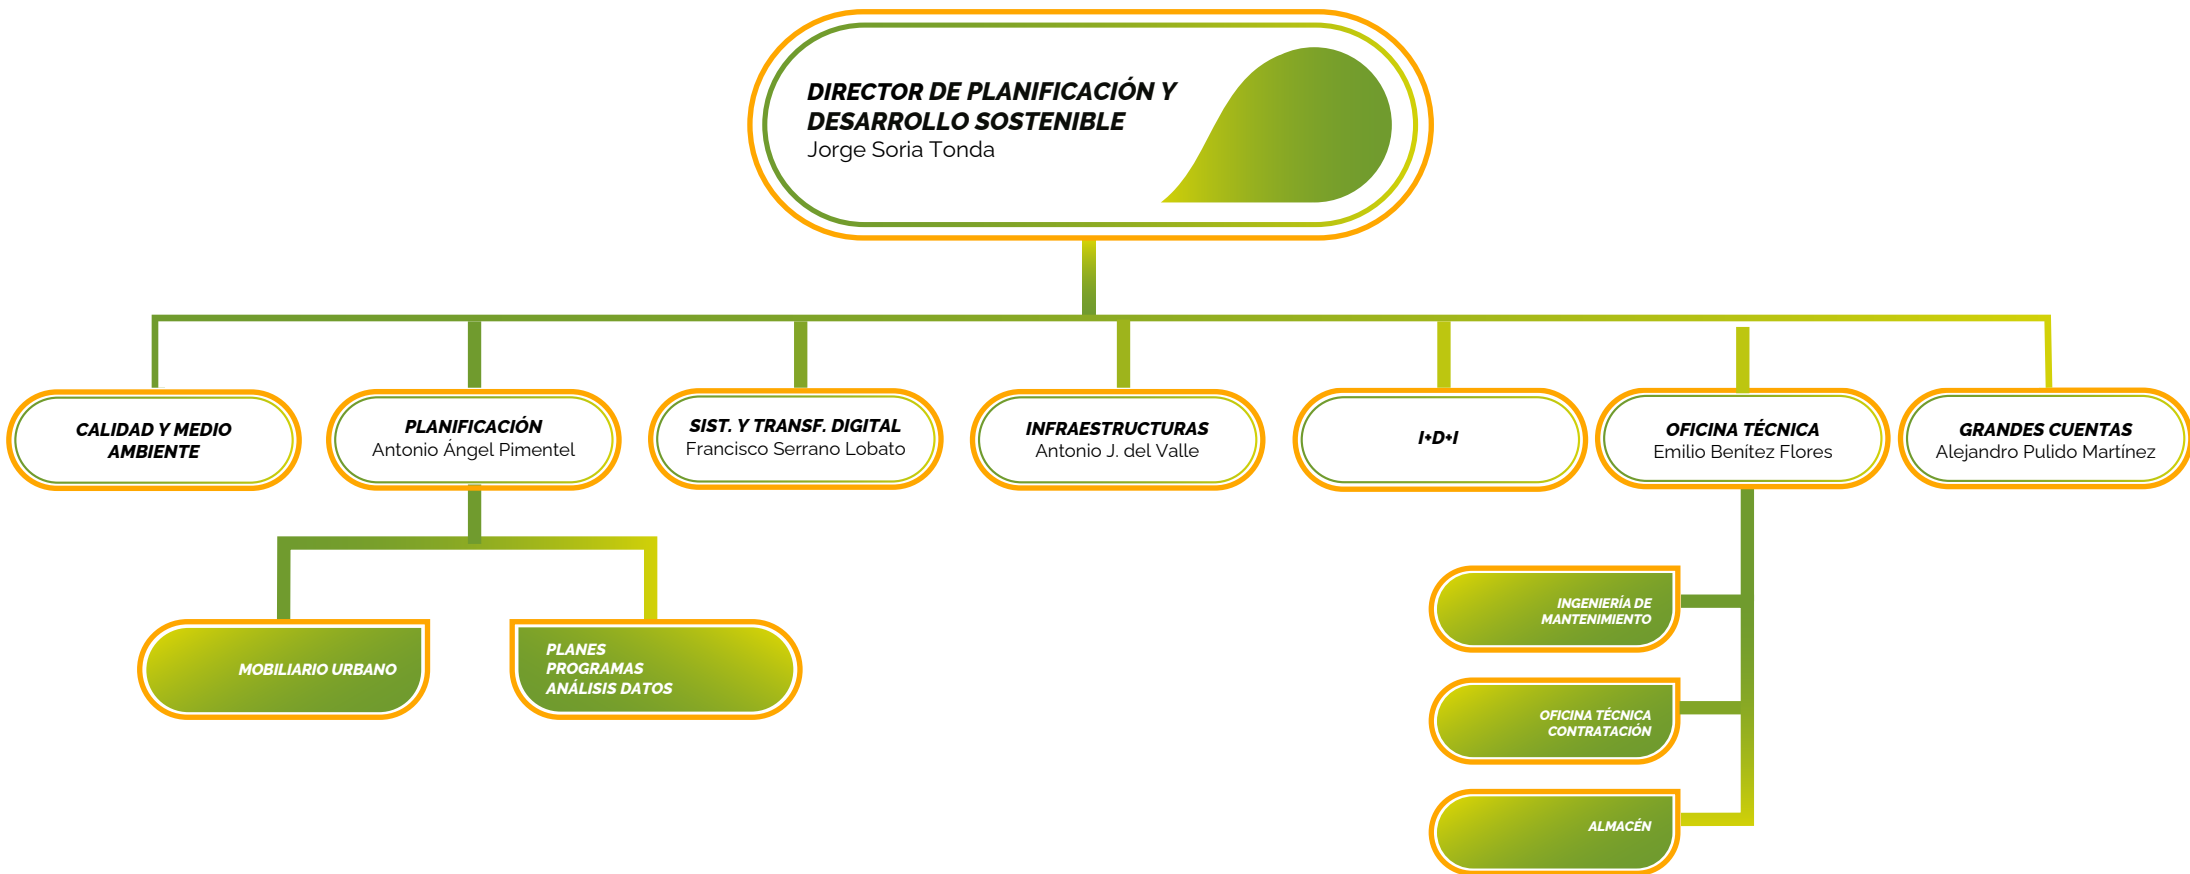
DIRECTOR DE PLANIFICACIÓN Y DESARROLLO SOSTENIBLE
Jorge Soria Tonda

CALIDAD Y MEDIO AMBIENTE

PLANIFICACIÓN
Antonio Ángel Pimentel

SIST. Y TRANSF. DIGITAL
Francisco Serrano Lobato

INFRAESTRUCTURAS
Antonio J. del Valle

I+D+I

OFICINA TÉCNICA
Emilio Benítez Flores

GRANDES CUENTAS
Alejandro Pulido Martínez

MOBILIARIO URBANO

PLANES
PROGRAMAS
ANÁLISIS DATOS

INGENIERÍA DE MANTENIMIENTO

OFICINA TÉCNICA CONTRATACIÓN

ALMACÉN